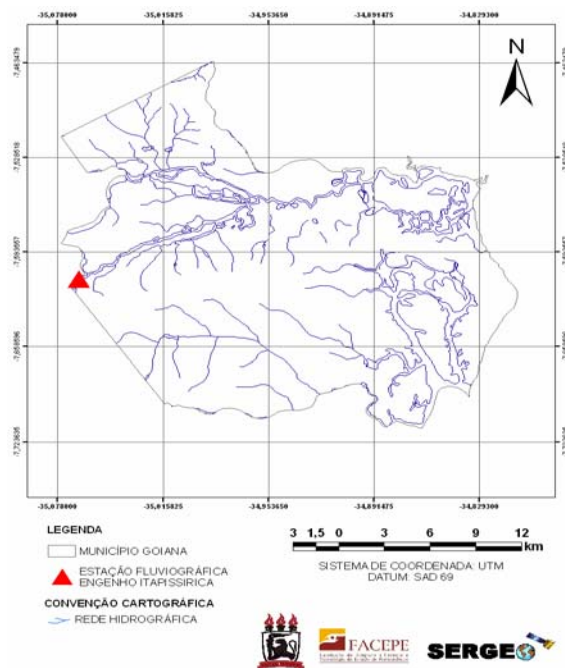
-35,078000 -35,015825 -34,953650 -34,891475 -34,829300

N

-7,463479

-7,526518

-7,590057

-7,655596

-7,723635

-35,078000 -35,015825 -34,953650 -34,891475 -34,829300

LEGENDA

MUNICÍPIO GOIANA

ESTAÇÃO FLUVIOGRÁFICA ENGENHO ITAPISSIRICA

CONVENÇÃO CARTOGRÁFICA

REDE HIDROGRÁFICA

3 1,5 0 3 6 9 12 km

SISTEMA DE COORDENADA: UTM
DATUM: SAD 69

FACEPE

SERGEO